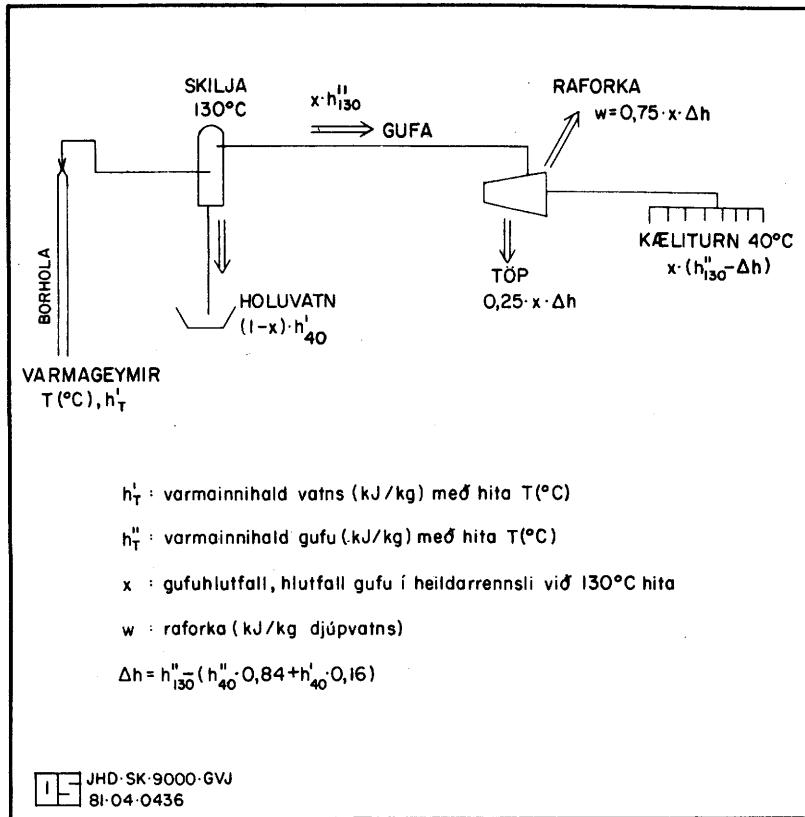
SKILJA
130°C

$x \cdot h''_{130}$

GUFA

RAFORKA
$w = 0,75 \cdot x \cdot \Delta h$

BORHOLA

HOLUVATN
$(1-x) \cdot h'_{40}$

TÖP
$0,25 \cdot x \cdot \Delta h$

KÆLITURN 40°C
$x \cdot (h''_{130} - \Delta h)$

VARMAGEYMIR
T(°C), $h'_T$

$h'_T$ : varmainnihald vatns (kJ/kg) með hita T(°C)

$h''_T$ : varmainnihald gufu (kJ/kg) með hita T(°C)

x : gufuhlutfall, hlutfall gufu í heildarrennsli við 130°C hita

w : raforka (kJ/kg djúpvatns)

$\Delta h = h''_{130} - (h''_{40} \cdot 0,84 + h'_{40} \cdot 0,16)$

JHD·SK·9000·GVJ
81·04·0436